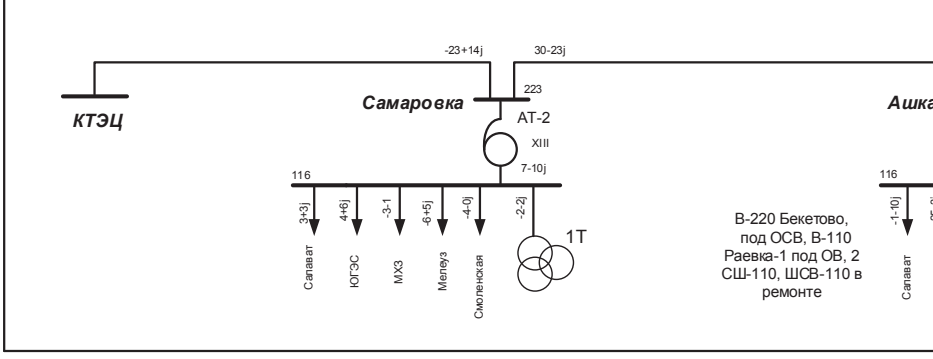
-23+14j
30-23j
223
КТЭЦ
Самаровка
Ашка
АТ-2
XIII
7-10j
116
3+3j
4+6j
-3-1
-6+5j
-4-0j
-2-2j
1Т
Салават
ЮГЭС
МХЗ
Мелеуз
Смоленская
В-220 Бекетово, под ОСВ, В-110 Раевка-1 под ОВ, 2 СШ-110, ШСВ-110 в ремонте
116
-1-10j
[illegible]
Салават